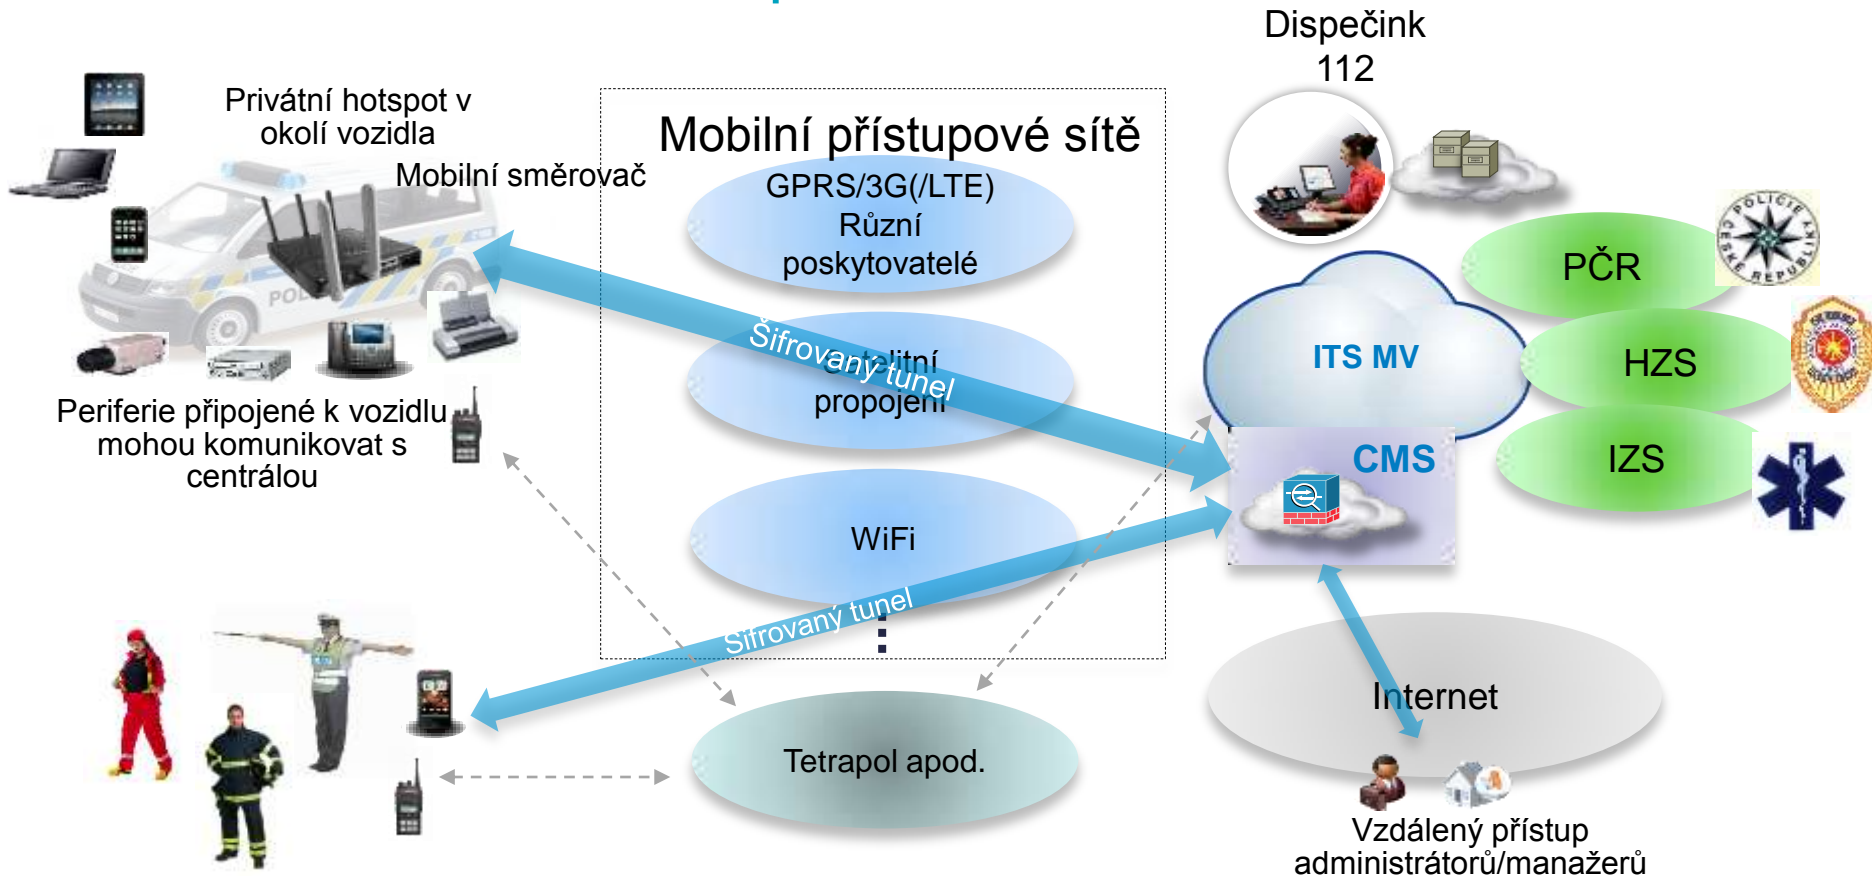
Privátní hotspot v okolí vozidla

Mobilní směrovač

Mobilní přístupové sítě

GPRS/3G(/LTE) Různí poskytovatelé

Satelitní propojení

Šifrovaný tunel

WiFi

Šifrovaný tunel

⋮

Tetrapol apod.

Periferie připojené k vozidlu mohou komunikovat s centrálou

Dispečink 112

PČR

ITS MV

HZS

CMS

IZS

Internet

Vzdálený přístup administrátorů/manažerů